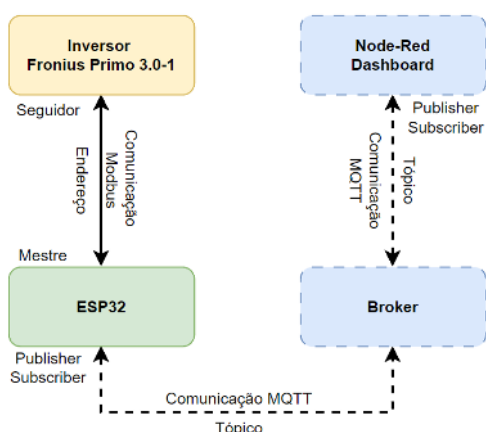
Inversor
Fronius Primo 3.0-1

Seguidor

Endereço

Comunicação Modbus

Mestre

ESP32

Publisher
Subscriber

Node-Red
Dashboard

Publisher
Subscriber

Comunicação MQTT

Tópico

Broker

Comunicação MQTT

Tópico